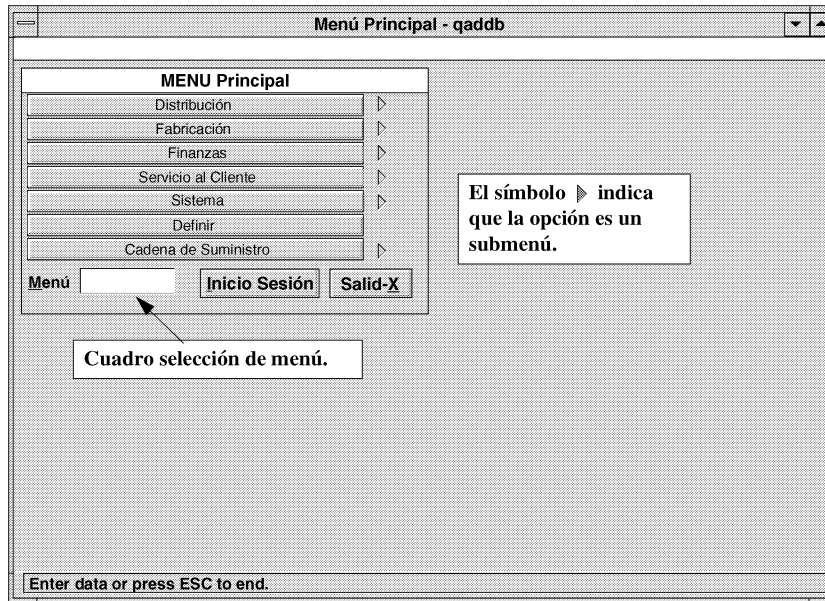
Menú Principal - qaddb

MENU Principal

Distribución ▷

Fabricación ▷

Finanzas ▷

Servicio al Cliente ▷

Sistema ▷

Definir

Cadena de Suministro ▷

Menú

Inicio Sesión

Salid-X

El símbolo ▷ indica que la opción es un submenú.

Cuadro selección de menú.

Enter data or press ESC to end.